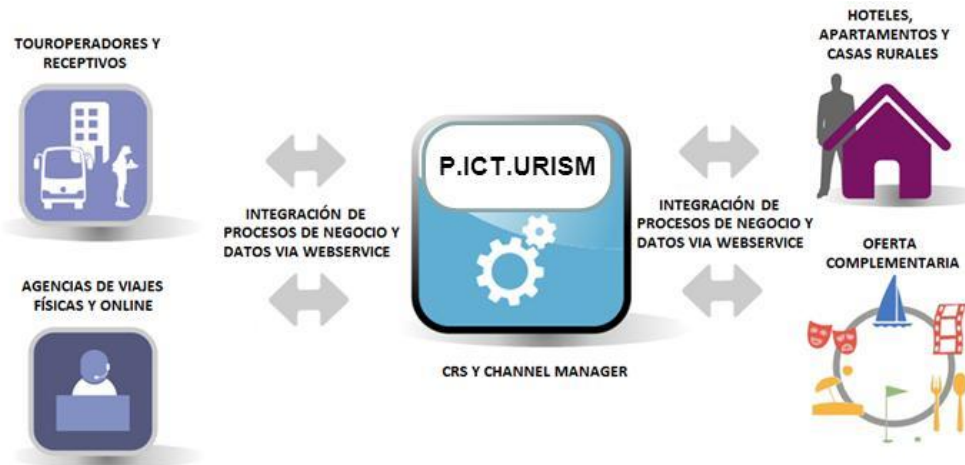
TOUROPERADORES Y RECEPTIVOS

AGENCIAS DE VIAJES FÍSICAS Y ONLINE

INTEGRACIÓN DE PROCESOS DE NEGOCIO Y DATOS VIA WEBSERVICE

P.ICT.URISM

CRS Y CHANNEL MANAGER

INTEGRACIÓN DE PROCESOS DE NEGOCIO Y DATOS VIA WEBSERVICE

HOTELES, APARTAMENTOS Y CASAS RURALES

OFERTA COMPLEMENTARIA